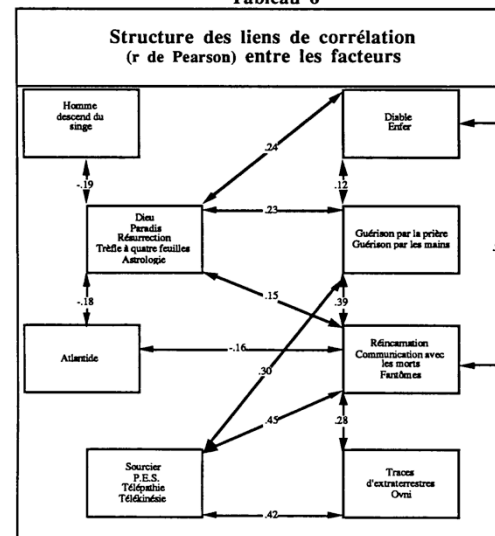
Tableau 6

Structure des liens de corrélation (r de Pearson) entre les facteurs

Homme descend du singe

Diable Enfer

.24

-.19

.12

Dieu Paradis Résurrection Trèfle à quatre feuilles Astrologie

.23

Guérison par la prière Guérison par les mains

-.18

.15

.39

Atlantide

-.16

Réincarnation Communication avec les morts Fantômes

.30

.45

.28

Sourcier P.E.S. Télépathie Télékinésie

Traces d'extraterrestres Ovni

.42